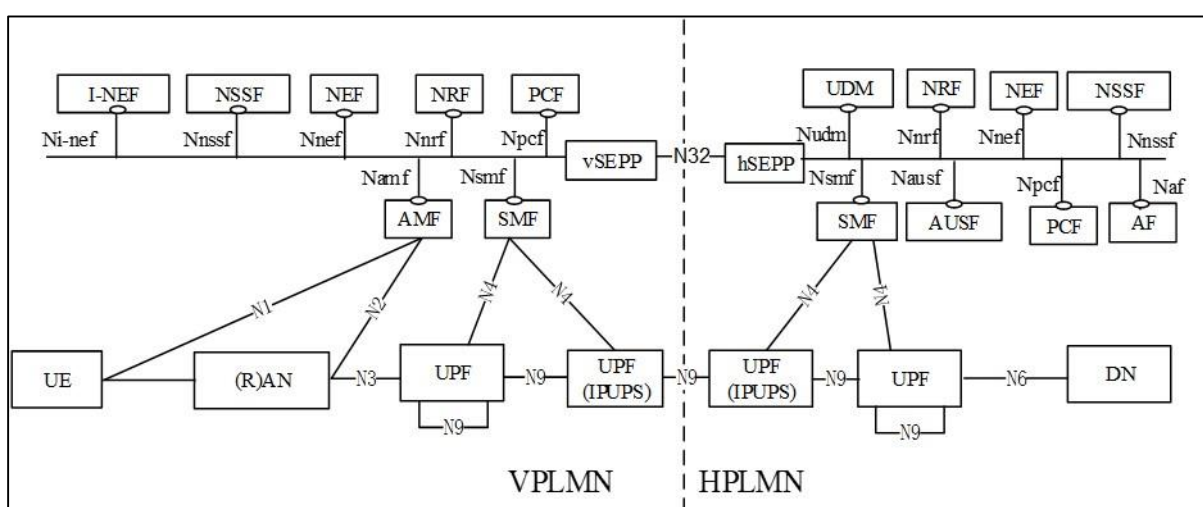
I-NEF
NSSF
NEF
NRF
PCF
Ni-nef
Nnssf
Nnef
Nnrf
Npcf
vSEPP
N32
hSEPP
UDM
NRF
NEF
NSSF
Nudm
Nnrf
Nnef
Nnssf
Namf
Nsmf
Nsmf
Nausf
Npcf
Naf
AMF
SMF
SMF
AUSF
PCF
AF
N1
N2
N4
N4
N4
N4
UE
(R)AN
N3
UPF
N9
UPF (IPUPS)
N9
UPF (IPUPS)
N9
UPF
N6
DN
N9
N9
VPLMN
HPLMN